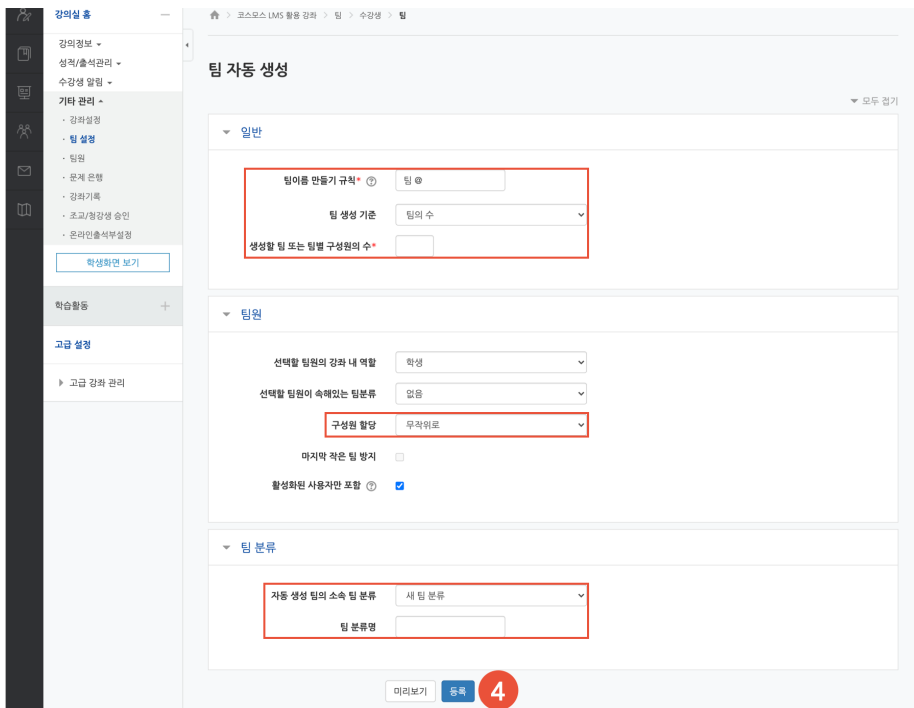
강의실 홈

강의정보
성적/출석관리
수강생 알림
기타 관리
· 강좌설정
· 팀 설정
· 팀원
· 문제 은행
· 강좌기록
· 조교/청강생 승인
· 온라인출석부설정

학생화면 보기

학습활동

고급 설정

고급 강좌 관리

코스모스 LMS 활용 강좌 > 팀 > 수강생 > 팀

팀 자동 생성

모두 접기

일반

팀이름 만들기 규칙* 팀 @

팀 생성 기준 팀의 수

생성할 팀 또는 팀별 구성원의 수*

팀원

선택할 팀원의 강좌 내 역할 학생

선택할 팀원이 속해있는 팀분류 없음

구성원 할당 무작위로

마지막 작은 팀 방지

활성화된 사용자만 포함

팀 분류

자동 생성 팀의 소속 팀 분류 새 팀 분류

팀 분류명

미리보기 등록 4